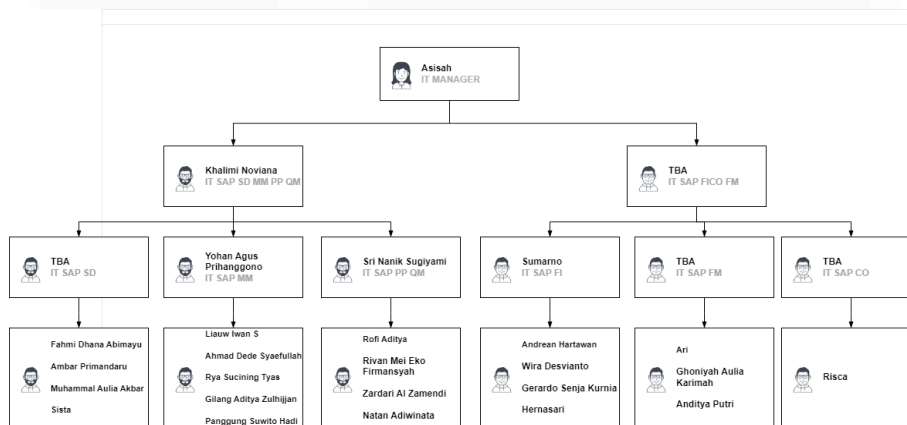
Asisah
IT MANAGER

Khalimi Noviana
IT SAP SD MM PP QM

TBA
IT SAP FICO FM

TBA
IT SAP SD

Yohan Agus Prihanggono
IT SAP MM

Sri Nanik Sugiyami
IT SAP PP QM

Sumarno
IT SAP FI

TBA
IT SAP FM

TBA
IT SAP CO

Fahmi Dhana Abimayu
Ambar Primandaru
Muhammal Aulia Akbar
Sista

Liauw Iwan S
Ahmad Dede Syaefullah
Rya Sucining Tyas
Gilang Aditya Zulhijjan
Panggung Suwito Hadi

Rofi Aditya
Rivan Mei Eko Firmansyah
Zardari Al Zamendi
Natan Adiwinata

Andrean Hartawan
Wira Desvianto
Gerardo Senja Kurnia
Hernasari

Ari
Ghoniyah Aulia Karimah
Anditya Putri

Risca